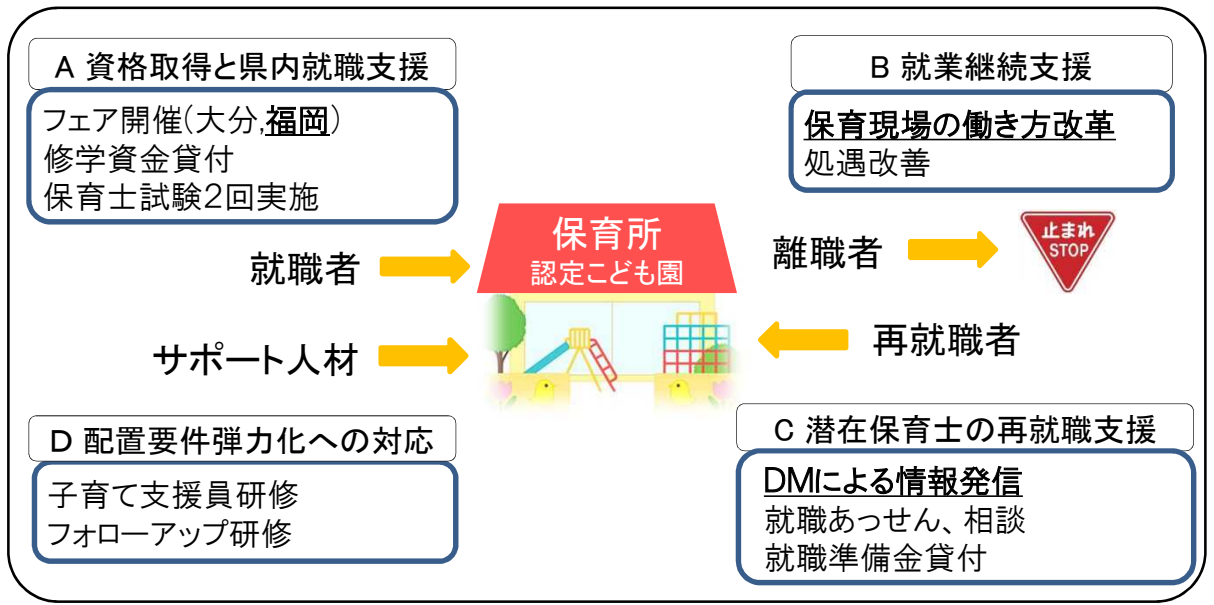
A 資格取得と県内就職支援

フェア開催(大分,福岡)
修学資金貸付
保育士試験2回実施

B 就業継続支援

保育現場の働き方改革
処遇改善

保育所
認定こども園

就職者

サポート人材

離職者

止まれ
STOP

再就職者

D 配置要件弾力化への対応

子育て支援員研修
フォローアップ研修

C 潜在保育士の再就職支援

DMによる情報発信
就職あっせん、相談
就職準備金貸付